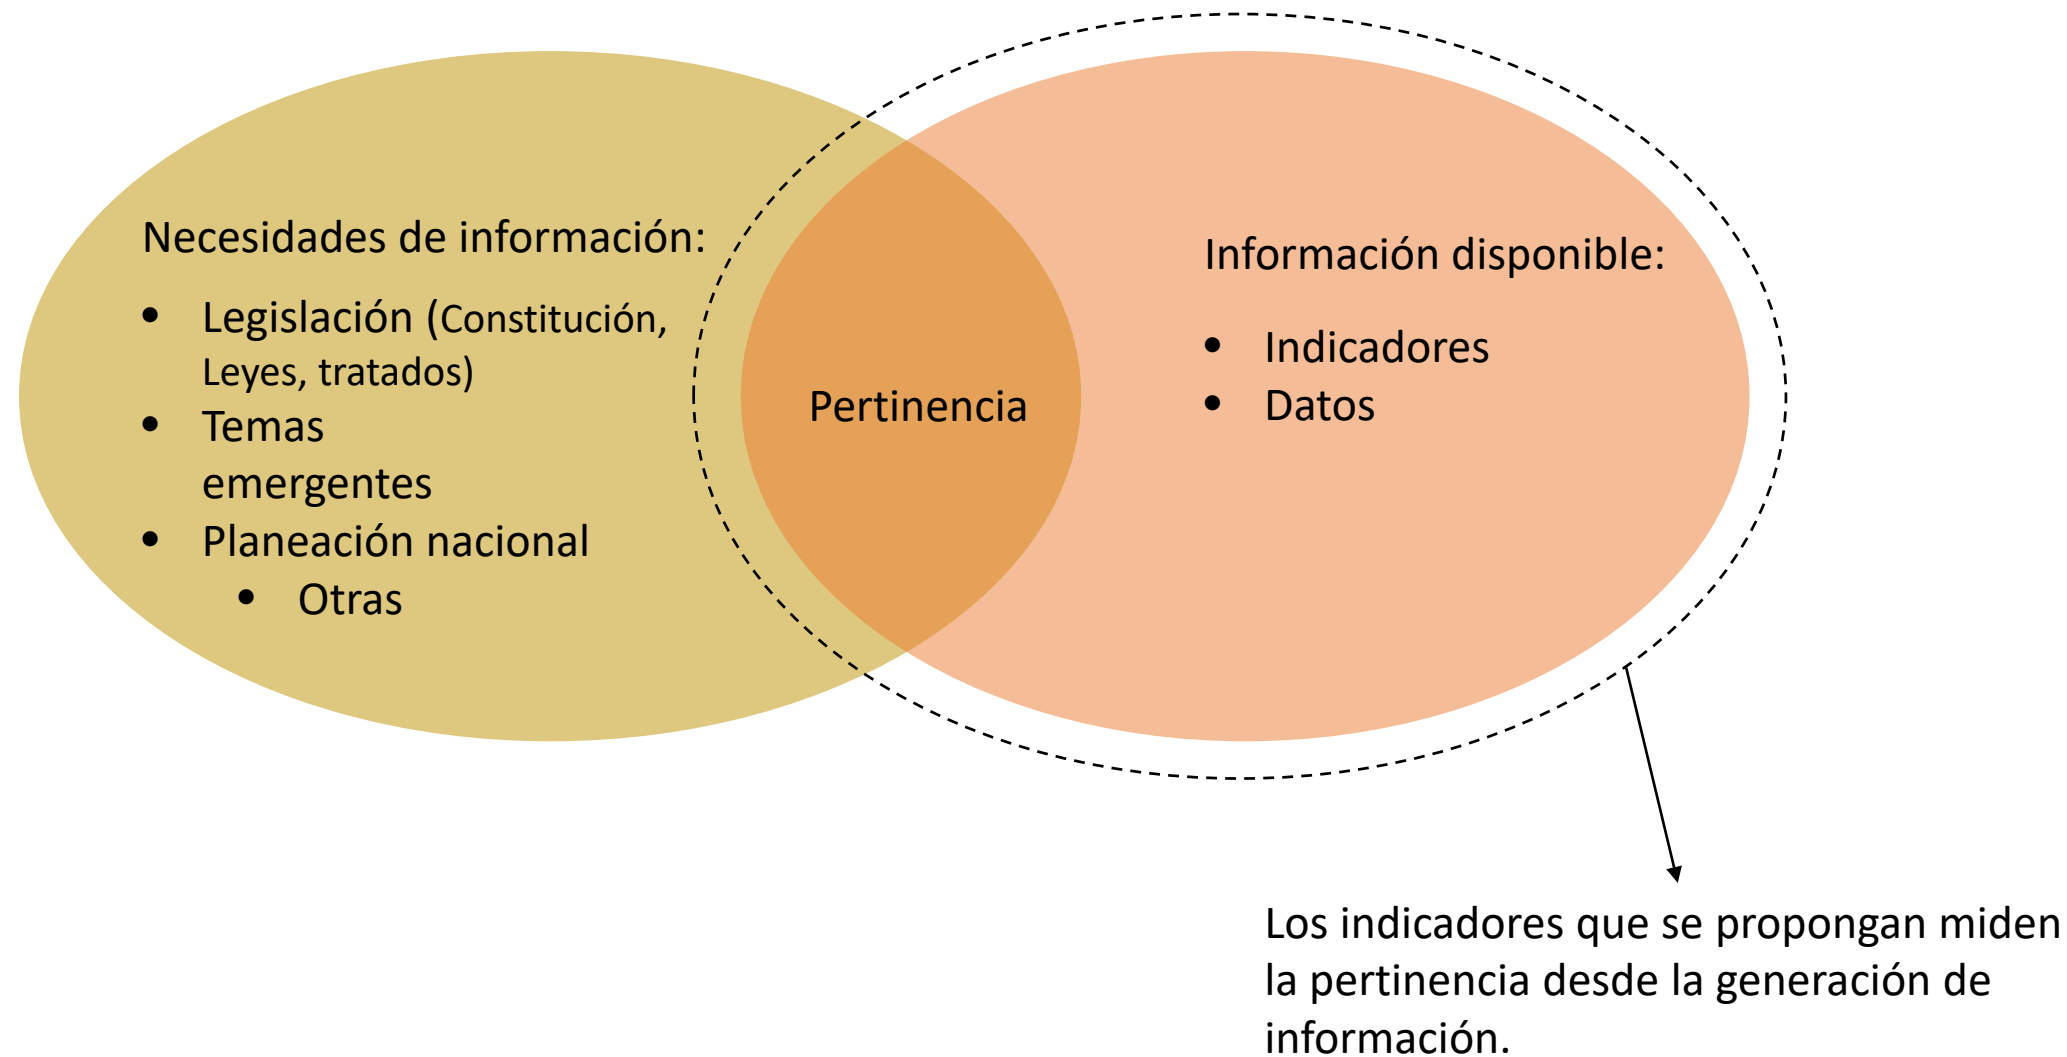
Necesidades de información:

- Legislación (Constitución, Leyes, tratados)
- Temas emergentes
- Planeación nacional
  - Otras

Pertinencia

Información disponible:

- Indicadores
- Datos

Los indicadores que se propongan miden la pertinencia desde la generación de información.